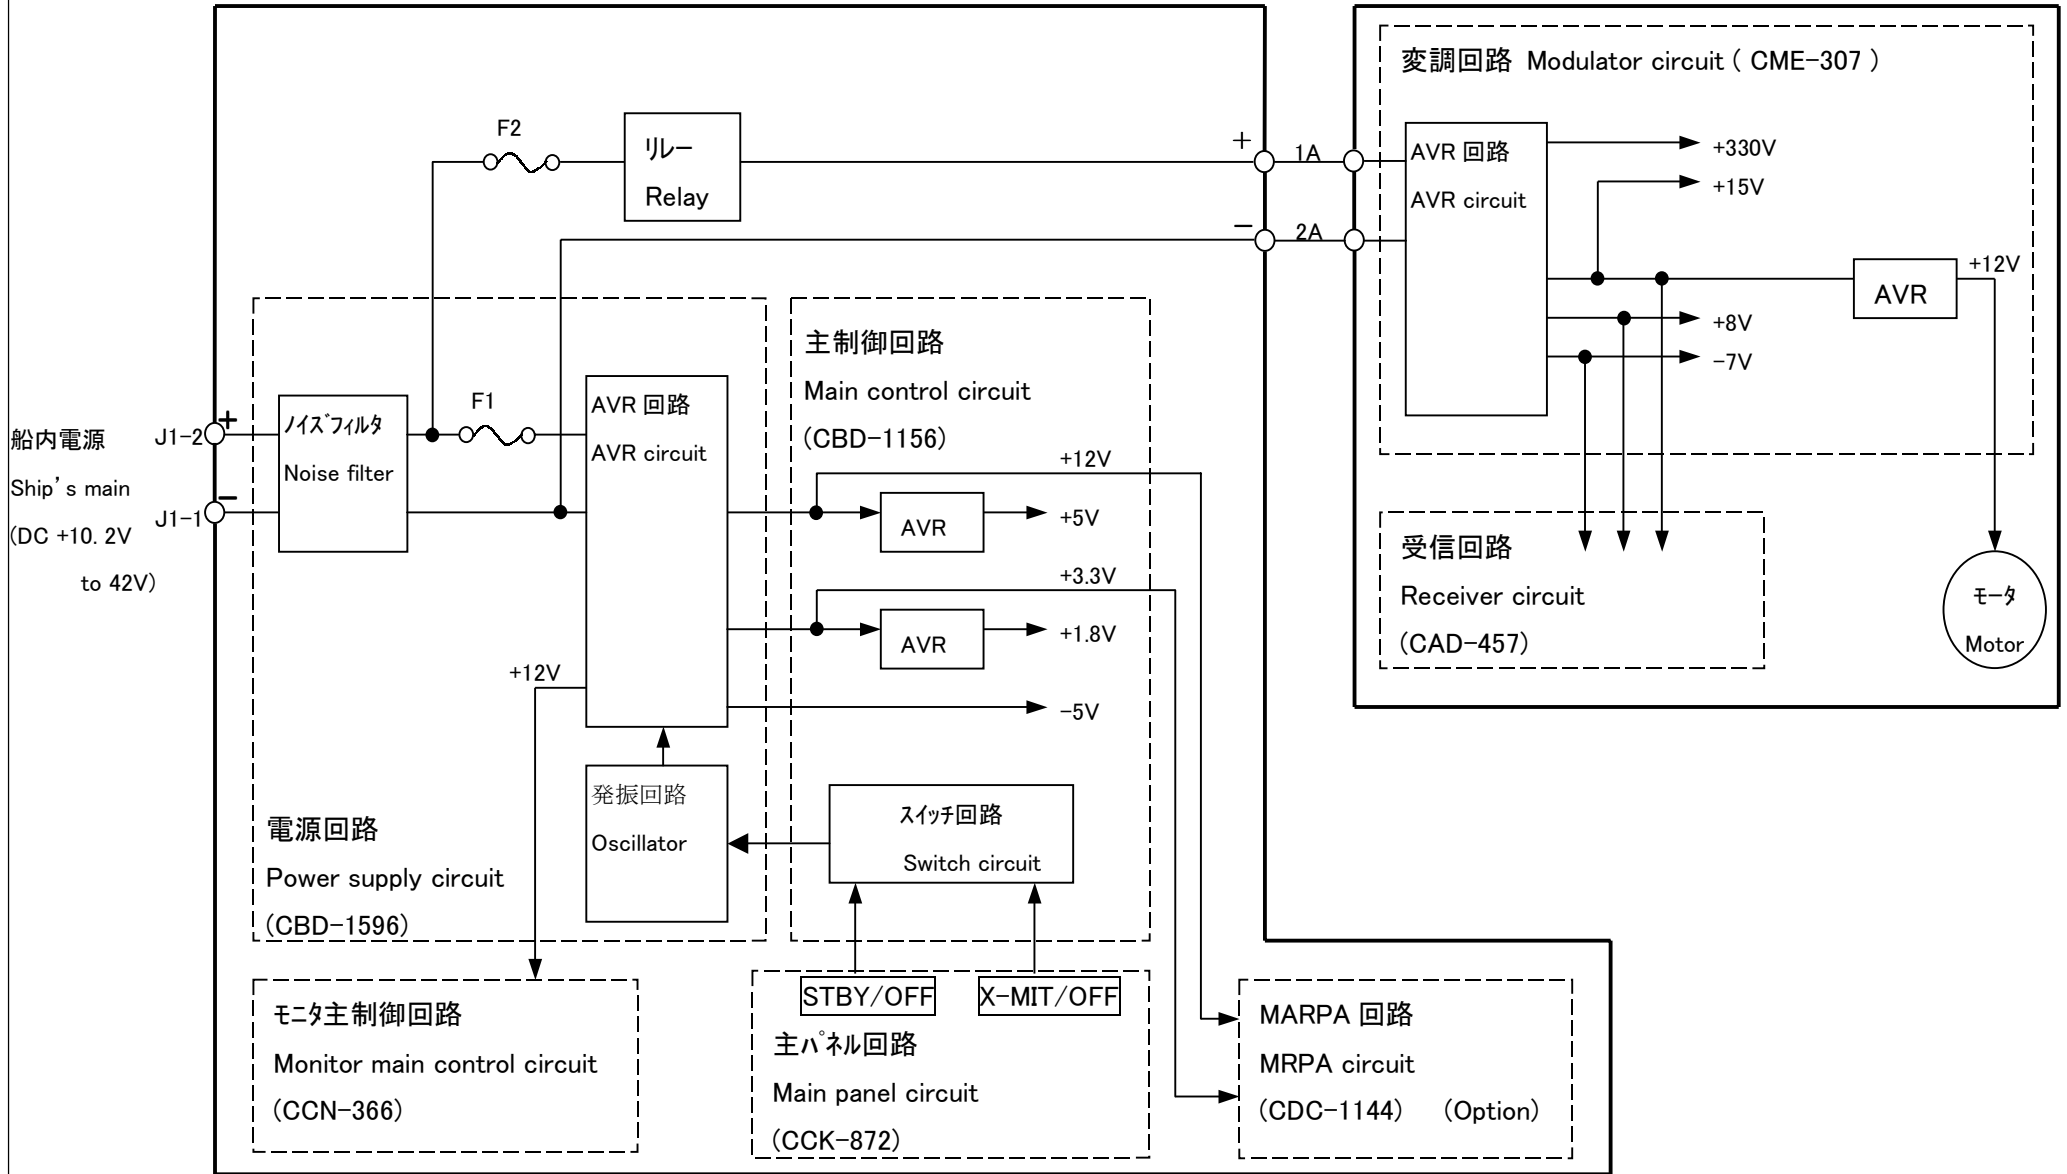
変調回路 Modulator circuit ( CME-307 )

F2

リレー
Relay

+
1A

AVR 回路
AVR circuit

+330V
+15V

−
2A

+12V
AVR

+8V
−7V

主制御回路
Main control circuit
(CBD-1156)

船内電源
Ship's main
(DC +10.2V
to 42V)

J1-2 +
J1-1 −

ﾉｲｽﾞﾌｨﾙﾀ
Noise filter

F1

AVR 回路
AVR circuit

+12V
AVR
+5V

+3.3V
AVR
+1.8V

−5V

+12V

受信回路
Receiver circuit
(CAD-457)

ﾓｰﾀ
Motor

発振回路
Oscillator

電源回路
Power supply circuit
(CBD-1596)

ｽｲｯﾁ回路
Switch circuit

STBY/OFF
X-MIT/OFF

モニタ主制御回路
Monitor main control circuit
(CCN-366)

主ﾊﾟﾈﾙ回路
Main panel circuit
(CCK-872)

MARPA 回路
MRPA circuit
(CDC-1144) (Option)